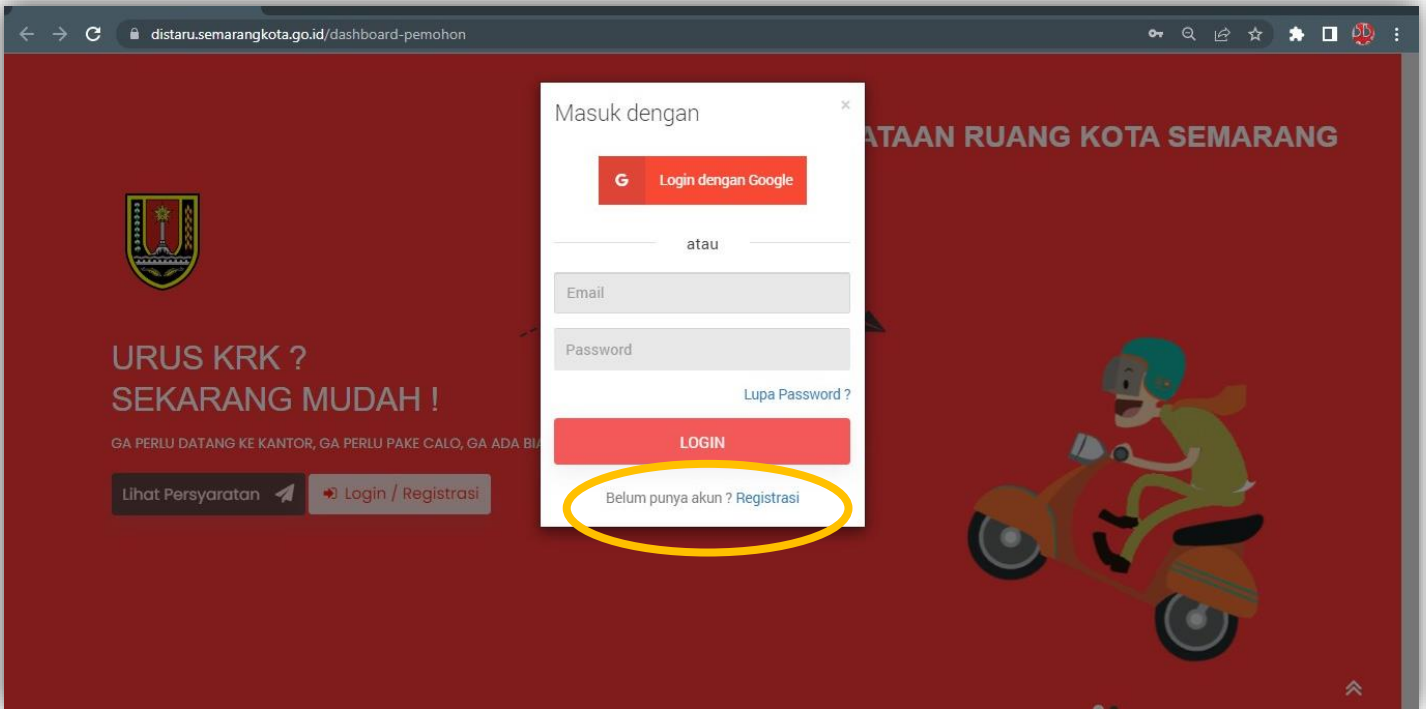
distaru.semarangkota.go.id/dashboard-pemohon

ATAAN RUANG KOTA SEMARANG

URUS KRK ?
SEKARANG MUDAH !

GA PERLU DATANG KE KANTOR, GA PERLU PAKE CALO, GA ADA BI

Lihat Persyaratan

Login / Registrasi

Masuk dengan

×

G Login dengan Google

atau

Email

Password

Lupa Password ?

LOGIN

Belum punya akun ? Registrasi